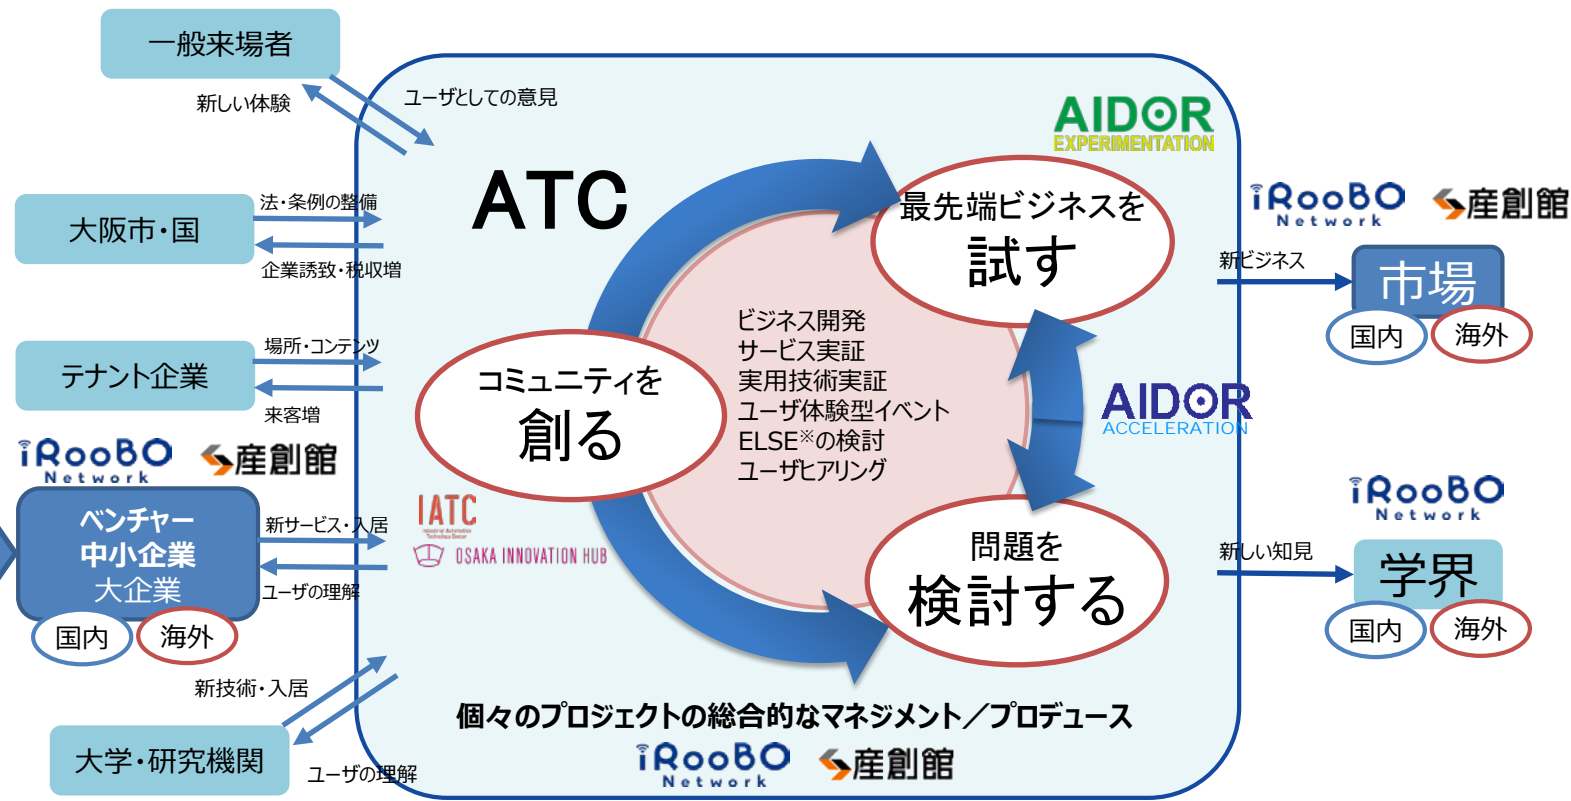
一般来場者

新しい体験

ユーザとしての意見

大阪市・国

法・条例の整備

企業誘致・税収増

テナント企業

場所・コンテンツ

来客増

iRooBO Network

産創館

ベンチャー
中小企業
大企業

国内

海外

新サービス・入居

ユーザの理解

新技術・入居

大学・研究機関

ユーザの理解

ATC

AIDOR EXPERIMENTATION

最先端ビジネスを
試す

コミュニティを
創る

ビジネス開発
サービス実証
実用技術実証
ユーザ体験型イベント
ELSE※の検討
ユーザヒアリング

IATC

OSAKA INNOVATION HUB

AIDOR ACCELERATION

問題を
検討する

個々のプロジェクトの総合的なマネジメント／プロデュース

iRooBO Network

産創館

iRooBO Network

産創館

新ビジネス

市場

国内

海外

iRooBO Network

新しい知見

学界

国内

海外